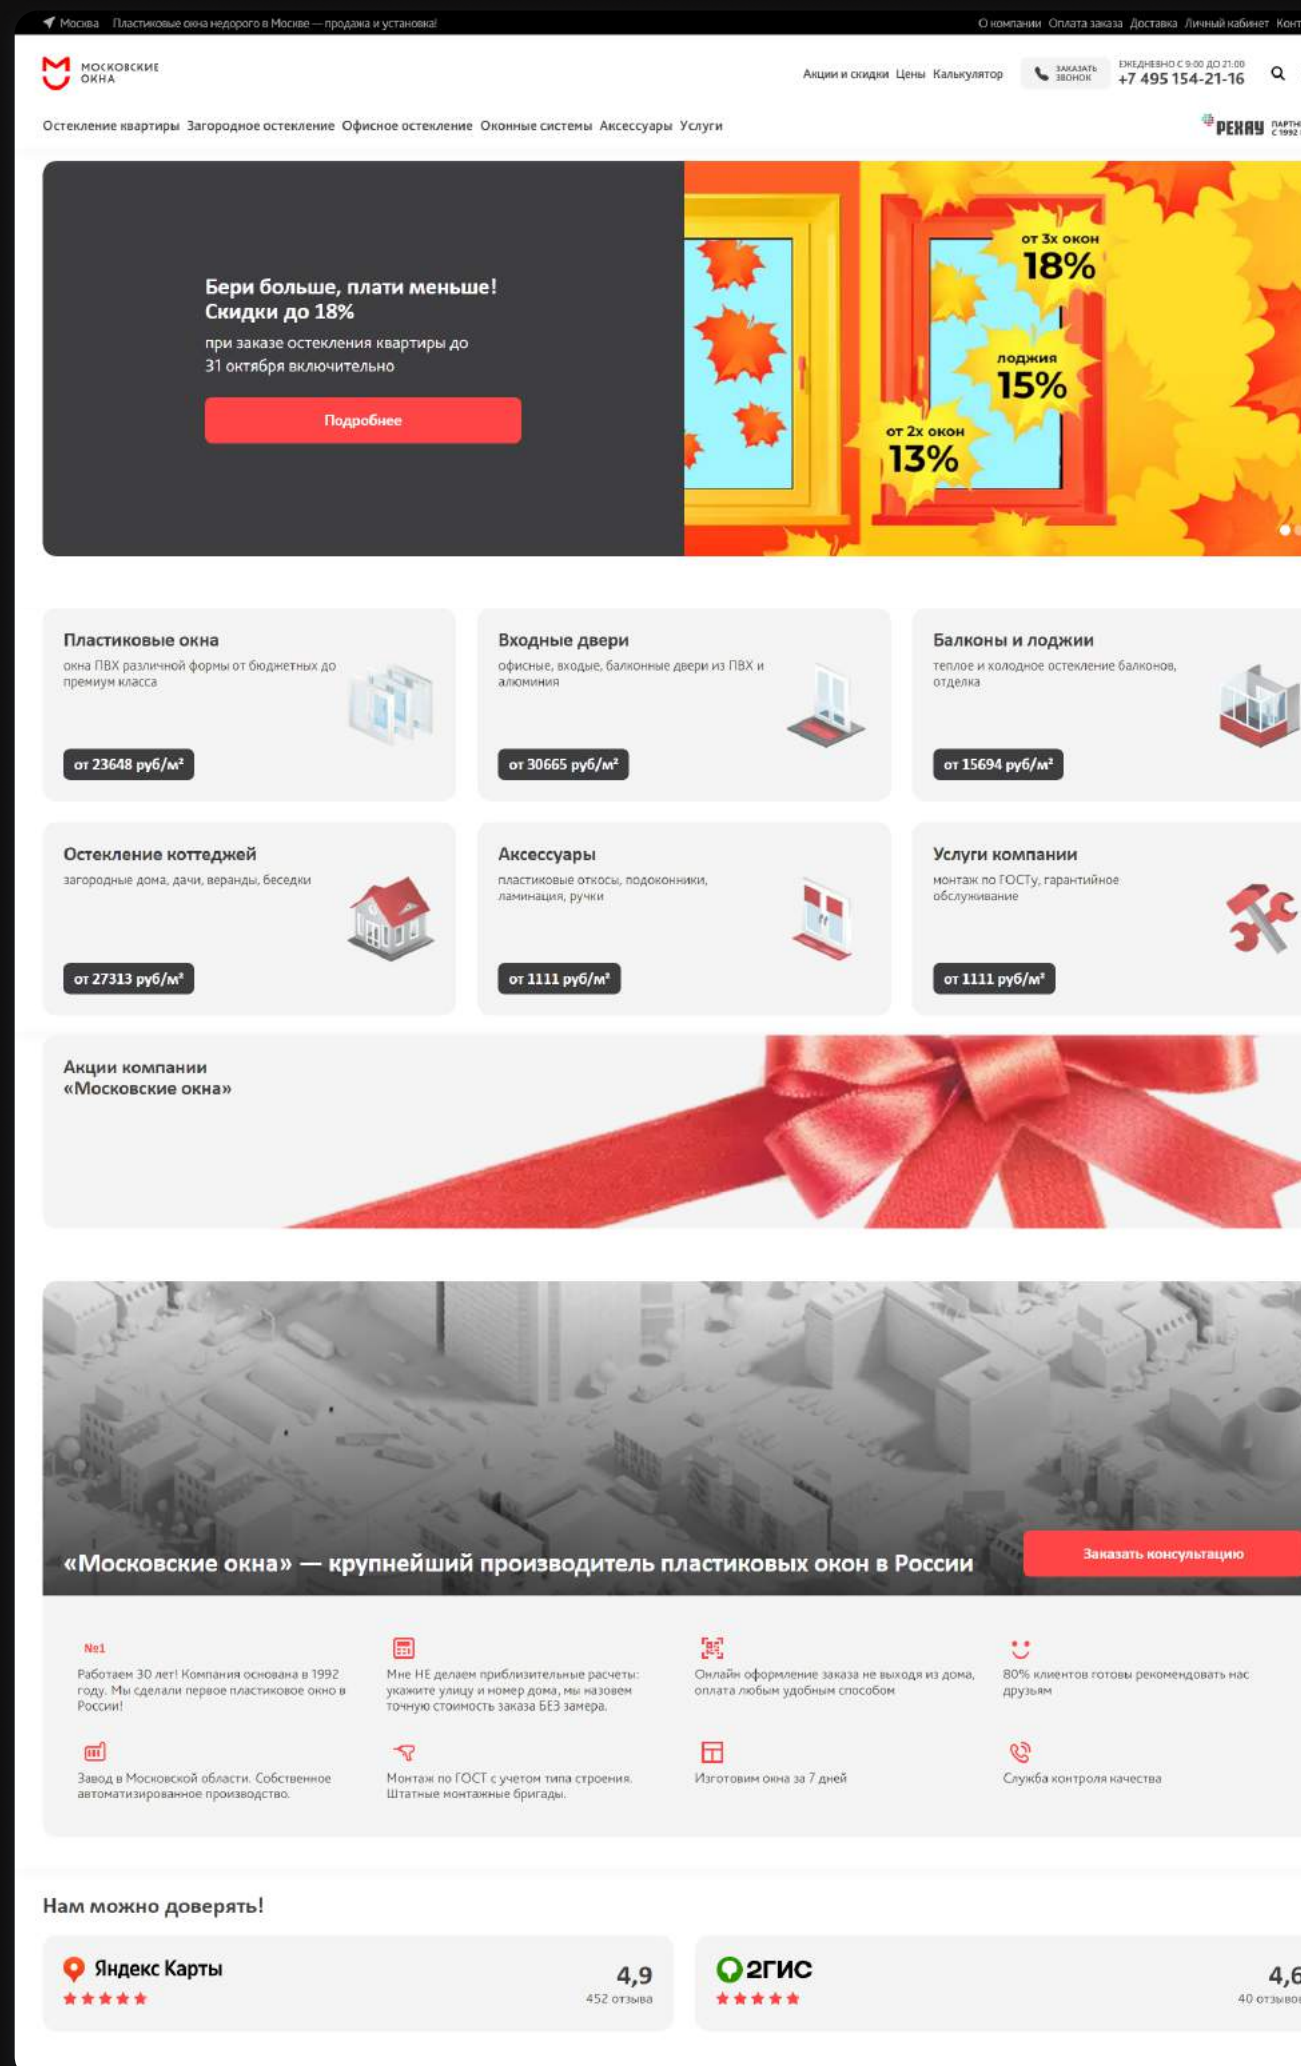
Москва Пластиковые окна недорого в Москве — продажа и установка! О компании Оплата заказа Доставка Личный кабинет Конт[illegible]

МОСКОВСКИЕ ОКНА

Акции и скидки Цены Калькулятор ЗАКАЗАТЬ ЗВОНОК ЕЖЕДНЕВНО С 9:00 ДО 21:00 +7 495 154-21-16

Остекление квартиры Загородное остекление Офисное остекление Оконные системы Аксессуары Услуги

РЕХАУ ПАРТН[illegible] С 1992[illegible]

Бери больше, плати меньше! Скидки до 18%

при заказе остекления квартиры до 31 октября включительно

Подробнее

от 3х окон 18%

лоджия 15%

от 2х окон 13%

Пластиковые окна
окна ПВХ различной формы от бюджетных до премиум класса
от 23648 руб/м²

Входные двери
офисные, входые, балконные двери из ПВХ и алюминия
от 30665 руб/м²

Балконы и лоджии
теплое и холодное остекление балконов, отделка
от 15694 руб/м²

Остекление коттеджей
загородные дома, дачи, веранды, беседки
от 27313 руб/м²

Аксессуары
пластиковые откосы, подоконники, ламинация, ручки
от 1111 руб/м²

Услуги компании
монтаж по ГОСТу, гарантийное обслуживание
от 1111 руб/м²

Акции компании «Московские окна»

«Московские окна» — крупнейший производитель пластиковых окон в России

Заказать консультацию

№1
Работаем 30 лет! Компания основана в 1992 году. Мы сделали первое пластиковое окно в России!

Мне НЕ делаем приблизительные расчеты: укажите улицу и номер дома, мы назовем точную стоимость заказа БЕЗ замера.

Онлайн оформление заказа не выходя из дома, оплата любым удобным способом

80% клиентов готовы рекомендовать нас друзьям

Завод в Московской области. Собственное автоматизированное производство.

Монтаж по ГОСТ с учетом типа строения. Штатные монтажные бригады.

Изготовим окна за 7 дней

Служба контроля качества

Нам можно доверять!

Яндекс Карты
4,9
452 отзыва

2ГИС
4,6
40 отзывов